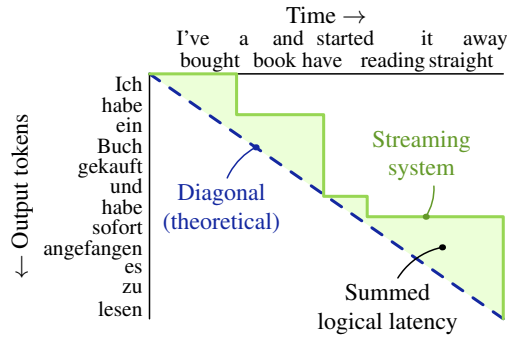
Time →

I've bought a book and have started reading it straight away

← Output tokens

Ich
habe
ein
Buch
gekauft
und
habe
sofort
angefangen
es
zu
lesen

Streaming system

Diagonal (theoretical)

Summed logical latency